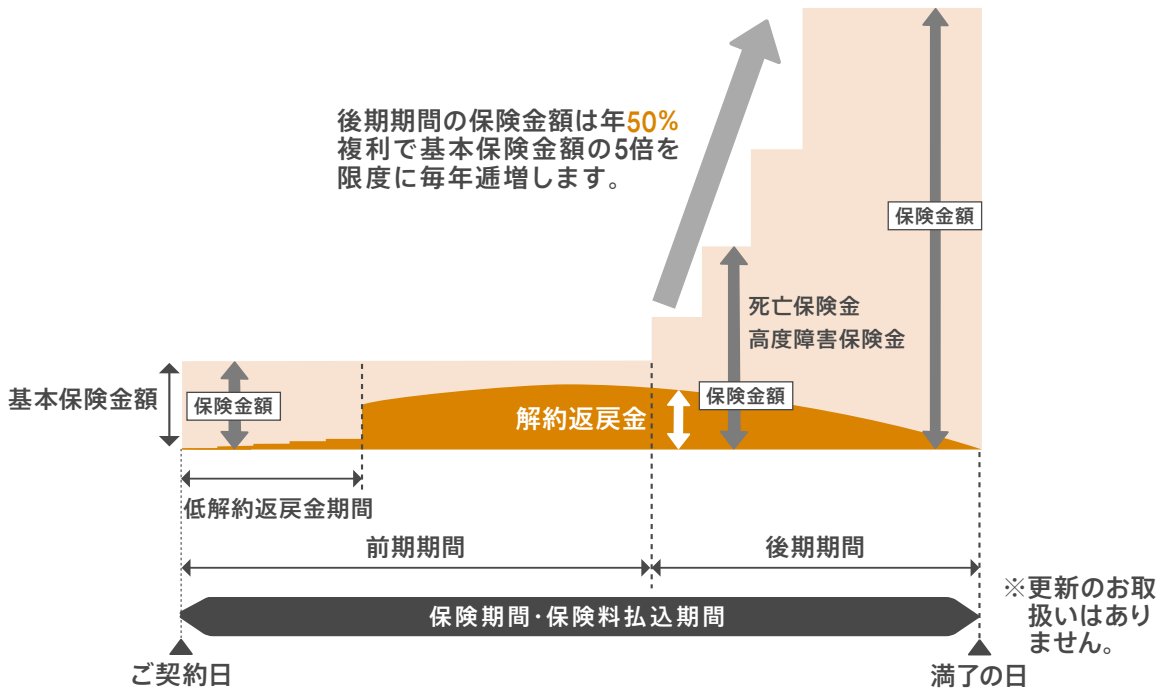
後期期間の保険金額は年50%複利で基本保険金額の5倍を限度に毎年逓増します。

保険金額

死亡保険金
高度障害保険金

基本保険金額

保険金額

解約返戻金

保険金額

低解約返戻金期間

前期期間

後期期間

※更新のお取扱いはありません。

保険期間・保険料払込期間

ご契約日

満了の日